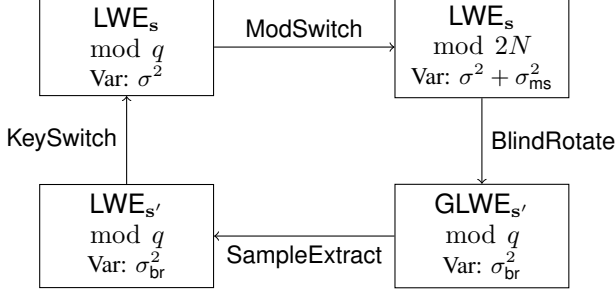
$\mathsf{LWE}_{\mathbf{s}}$
$\bmod q$
Var: $\sigma^2$

ModSwitch

$\mathsf{LWE}_{\mathbf{s}}$
$\bmod 2N$
Var: $\sigma^2 + \sigma_{\mathsf{ms}}^2$

KeySwitch

BlindRotate

$\mathsf{LWE}_{\mathbf{s'}}$
$\bmod q$
Var: $\sigma_{\mathsf{br}}^2$

SampleExtract

$\mathsf{GLWE}_{\mathbf{s'}}$
$\bmod q$
Var: $\sigma_{\mathsf{br}}^2$